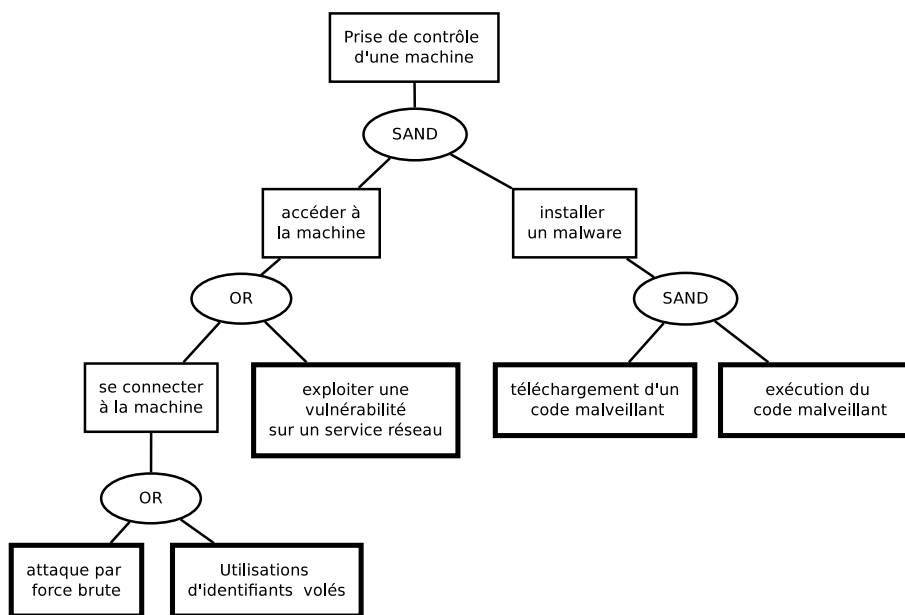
Prise de contrôle d'une machine

SAND

accéder à la machine

installer un malware

OR

SAND

se connecter à la machine

exploiter une vulnérabilité sur un service réseau

téléchargement d'un code malveillant

exécution du code malveillant

OR

attaque par force brute

Utilisations d'identifiants volés